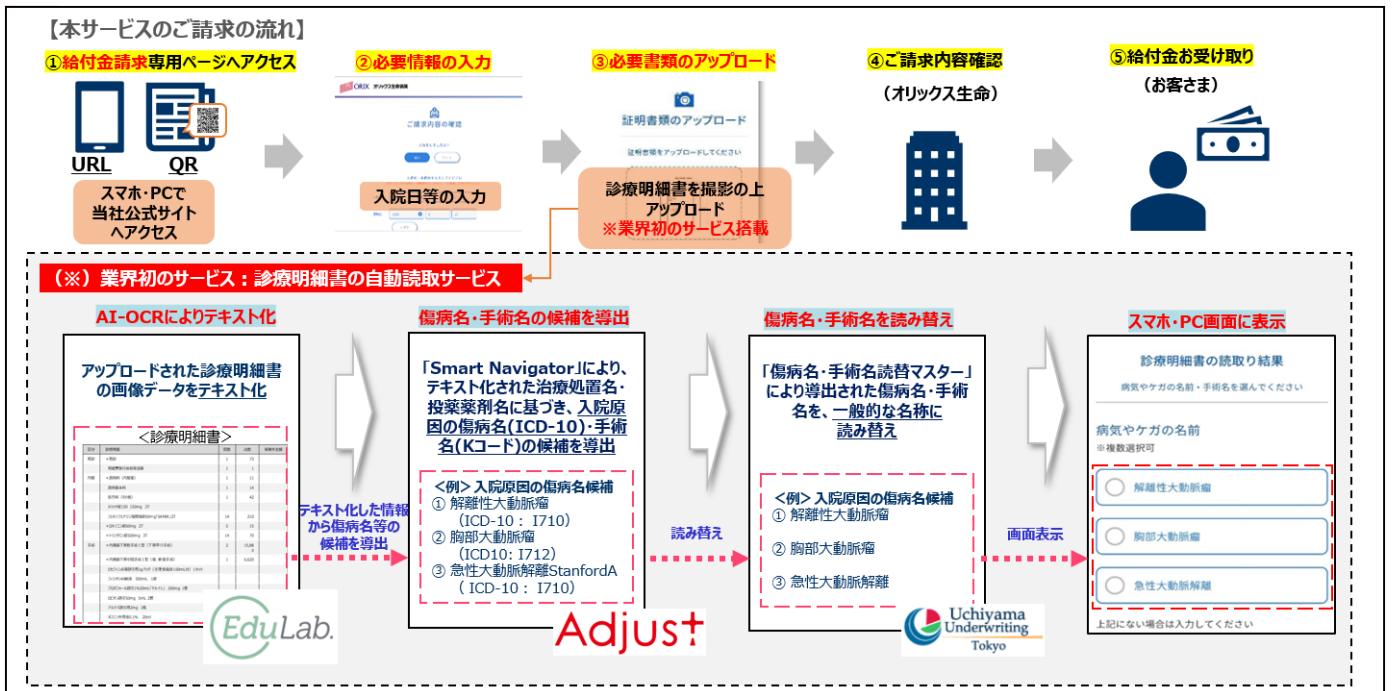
【本サービスのご請求の流れ】

①給付金請求専用ページへアクセス

URL QR

スマホ・PCで当社公式サイトへアクセス

②必要情報の入力

ORIX オリックス生命保険

ご請求内容の確認

入院日等の入力

③必要書類のアップロード

証明書類のアップロード

証明書類をアップロードしてください

診療明細書を撮影の上アップロード
※業界初のサービス搭載

④ご請求内容確認

（オリックス生命）

⑤給付金お受け取り

（お客さま）

（※）業界初のサービス：診療明細書の自動読取サービス

AI-OCRによりテキスト化

アップロードされた診療明細書の画像データをテキスト化

＜診療明細書＞

テキスト化した情報から傷病名等の候補を導出

EduLab.

傷病名・手術名の候補を導出

「Smart Navigator」により、テキスト化された治療処置名・投薬薬剤名に基づき、入院原因の傷病名(ICD-10)・手術名(Kコード)の候補を導出

＜例＞入院原因の傷病名候補
① 解離性大動脈瘤
（ICD-10： I710）
② 胸部大動脈瘤
（ICD10: I712）
③ 急性大動脈解離StanfordA
（ ICD-10： I710）

Adjust

読み替え

傷病名・手術名を読み替え

「傷病名・手術名読替マスター」により導出された傷病名・手術名を、一般的な名称に読み替え

＜例＞入院原因の傷病名候補
① 解離性大動脈瘤
② 胸部大動脈瘤
③ 急性大動脈解離

Uchiyama Underwriting Tokyo

画面表示

スマホ・PC画面に表示

診療明細書の読取り結果

病気やケガの名前・手術名を選んでください

病気やケガの名前
※複数選択可

解離性大動脈瘤

胸部大動脈瘤

急性大動脈解離

上記にない場合は入力してください